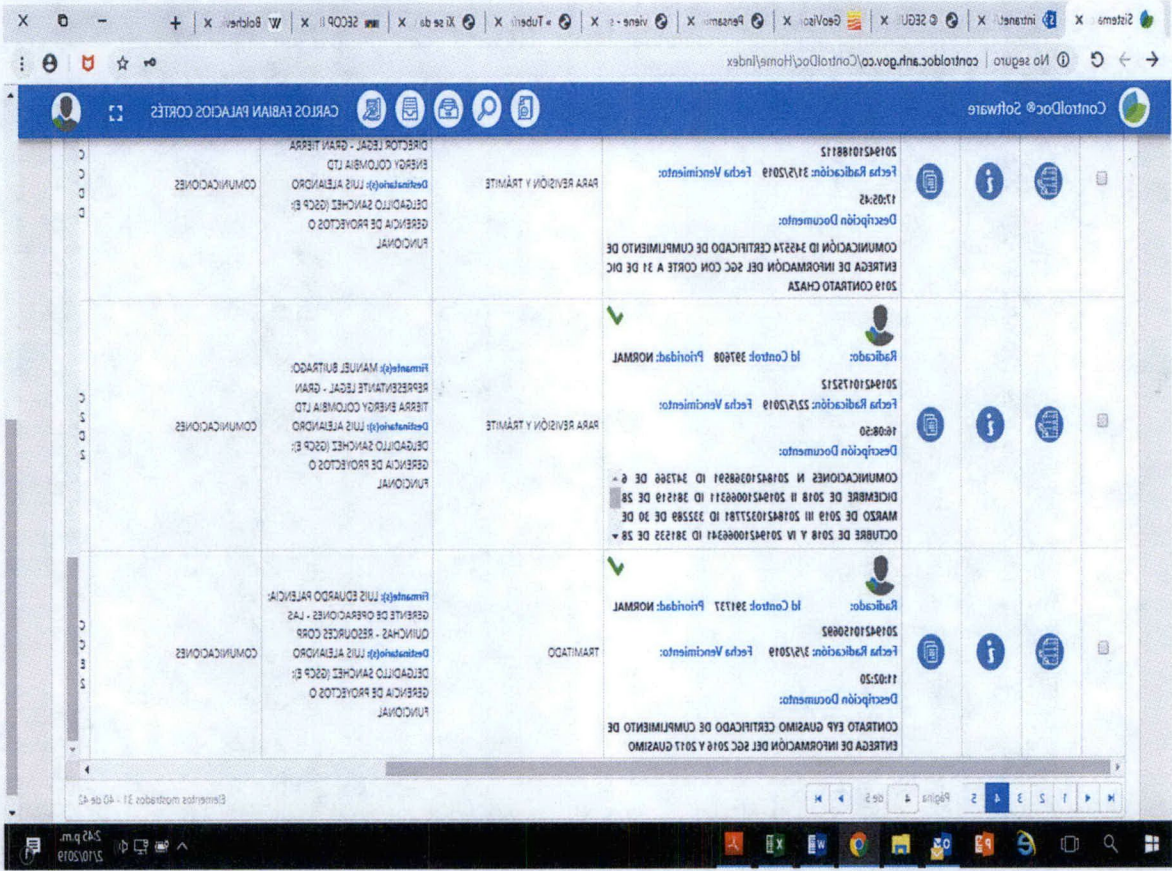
Sistema | Intranet | SEGU | GeoVisor | Pensami | viene | Tuberí | Xi se da | SECOP II | Bolchevi

No seguro | controldoc.anh.gov.co/ControlDoc/Home/Index

ControlDoc® Software

CARLOS FABIAN PALACIOS CORTES

20194210188112
Fecha Radicación: 31/5/2019 Fecha Vencimiento:
17:05:45
Descripción Documento:
COMUNICACIÓN ID 345574 CERTIFICADO DE CUMPLIMIENTO DE ENTREGA DE INFORMACIÓN DEL SGC CON CORTE A 31 DE DIC 2019 CONTRATO CHAZA

PARA REVISIÓN Y TRÁMITE

DIRECTOR LEGAL - GRAN TIERRA ENERGY COLOMBIA LTD
Destinatario(s): LUIS ALEJANDRO DELGADILLO SANCHEZ (GSCP E): GERENCIA DE PROYECTOS O FUNCIONAL

COMUNICACIONES

Radicado: Id Control: 397608 Prioridad: NORMAL
20194210175212
Fecha Radicación: 22/5/2019 Fecha Vencimiento:
16:08:50
Descripción Documento:
COMUNICACIONES N 20184210368591 ID 347366 DE 6 DICIEMBRE DE 2018 II 20194210066311 ID 381519 DE 28 MARZO DE 2019 III 20184210327781 ID 332289 DE 30 DE OCTUBRE DE 2018 Y IV 20194210066341 ID 381535 DE 28

PARA REVISIÓN Y TRÁMITE

Firmante(s): MANUEL BUITRAGO: REPRESENTANTE LEGAL - GRAN TIERRA ENERGY COLOMBIA LTD
Destinatario(s): LUIS ALEJANDRO DELGADILLO SANCHEZ (GSCP E): GERENCIA DE PROYECTOS O FUNCIONAL

COMUNICACIONES

Radicado: Id Control: 391737 Prioridad: NORMAL
20194210150692
Fecha Radicación: 3/5/2019 Fecha Vencimiento:
11:02:20
Descripción Documento:
CONTRATO EYP GUASIMO CERTIFICADO DE CUMPLIMIENTO DE ENTREGA DE INFORMACIÓN DEL SGC 2016 Y 2017 GUASIMO

TRAMITADO

Firmante(s): LUIS EDUARDO PALENCIA: GERENTE DE OPERACIONES - LAS QUINCHAS - RESOURCES CORP
Destinatario(s): LUIS ALEJANDRO DELGADILLO SANCHEZ (GSCP E): GERENCIA DE PROYECTOS O FUNCIONAL

COMUNICACIONES

1 2 3 4 5 Página 4 de 5

Elementos mostrados 31 - 40 de 42

2:45 p.m.
2/10/2019